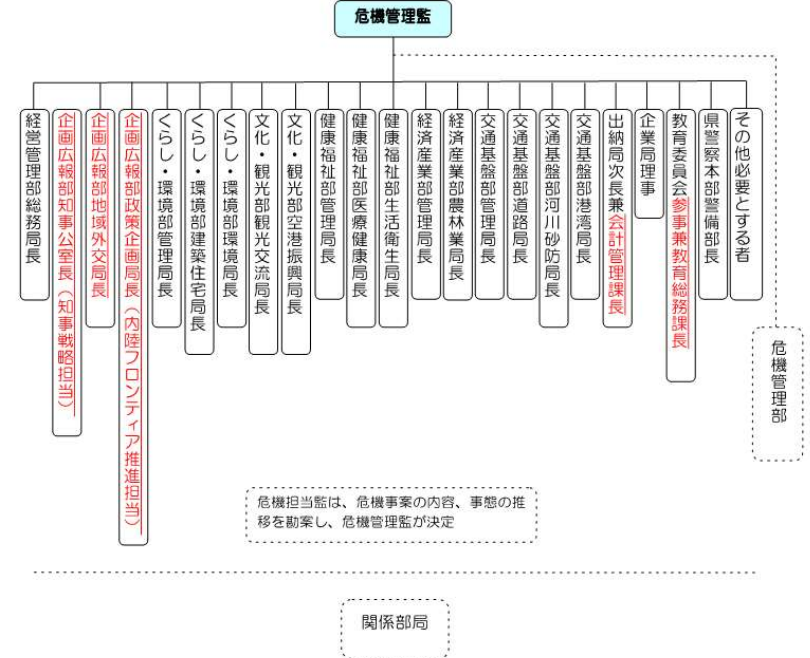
危機管理監

経営管理部総務局長

企画広報部知事公室長（知事戦略担当）

企画広報部地域外交局長

企画広報部政策企画局長（内陸フロンティア推進担当）

くらし・環境部管理局長

くらし・環境部建築住宅局長

くらし・環境部環境局長

文化・観光部観光交流局長

文化・観光部空港振興局長

健康福祉部管理局長

健康福祉部医療健康局長

健康福祉部生活衛生局長

経済産業部管理局長

経済産業部農林業局長

交通基盤部管理局長

交通基盤部道路局長

交通基盤部河川砂防局長

交通基盤部港湾局長

出納局次長兼会計管理課長

企業局理事

教育委員会参事兼教育総務課長

県警察本部警備部長

その他必要とする者

危機管理部

危機担当監は、危機事案の内容、事態の推移を勘案し、危機管理監が決定

関係部局